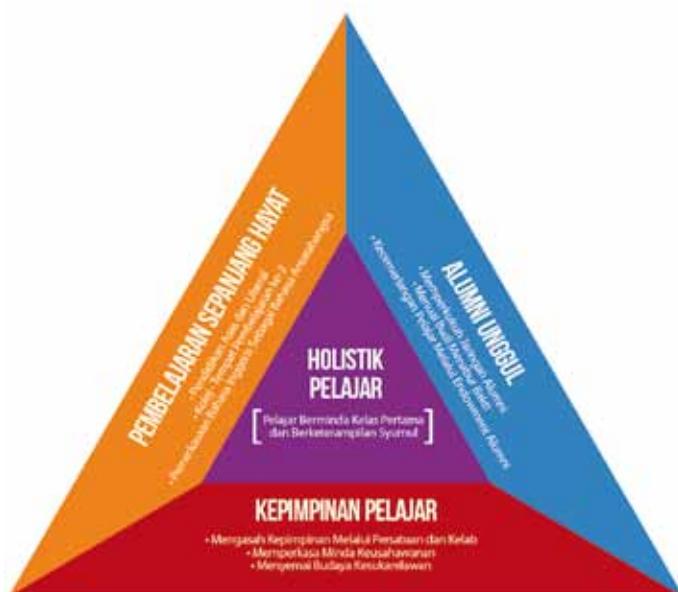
PEMBELAJARAN SEPANJANG HAYAT

• Pendidikan Asas dan Lanjutan
• Kelas Tambahan Pembelajaran Ke-21
• Memperkasakan Bahasa Inggeris Sebagai Bahasa Antarabangsa

ALUMNI UNGGUL

• Memperkukuh Jaringan Alumni
• Memantau Bekas Pelajar Dalam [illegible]
• Mengembangkan Program Melalui Endowmen Alumni

HOLISTIK PELAJAR

Pelajar Berminda Kelas Pertama dan Berketerampilan Syumul

KEPIMPINAN PELAJAR

• Mengasah Kepimpinan Melalui Persatuan dan Kelab
• Memperkasa Minda Keusahawanan
• Menyemai Budaya Kesukarelawan